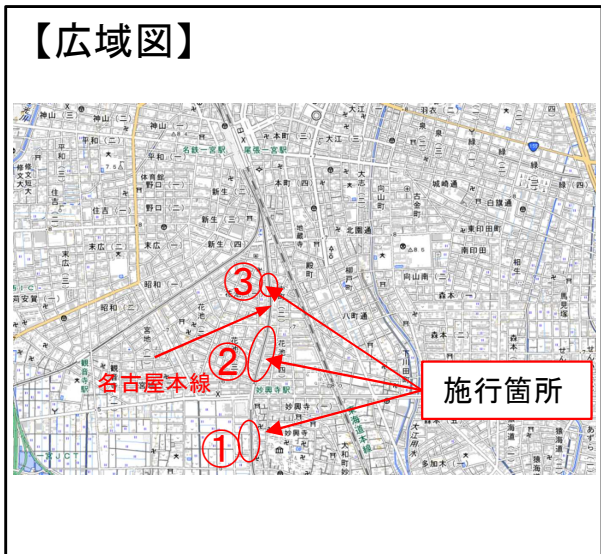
【広域図】

③

②

①

名古屋本線

施行箇所

名鉄一宮駅

尾張一宮駅

妙興寺駅

神山

平和

本町

大江

野口

新生

末広

住吉

昭和

宮地

花池

八幡

森本

城崎通

南印田

向山町

大和町

妙興寺

北園通

東印田町

緑

多加木

猿海道